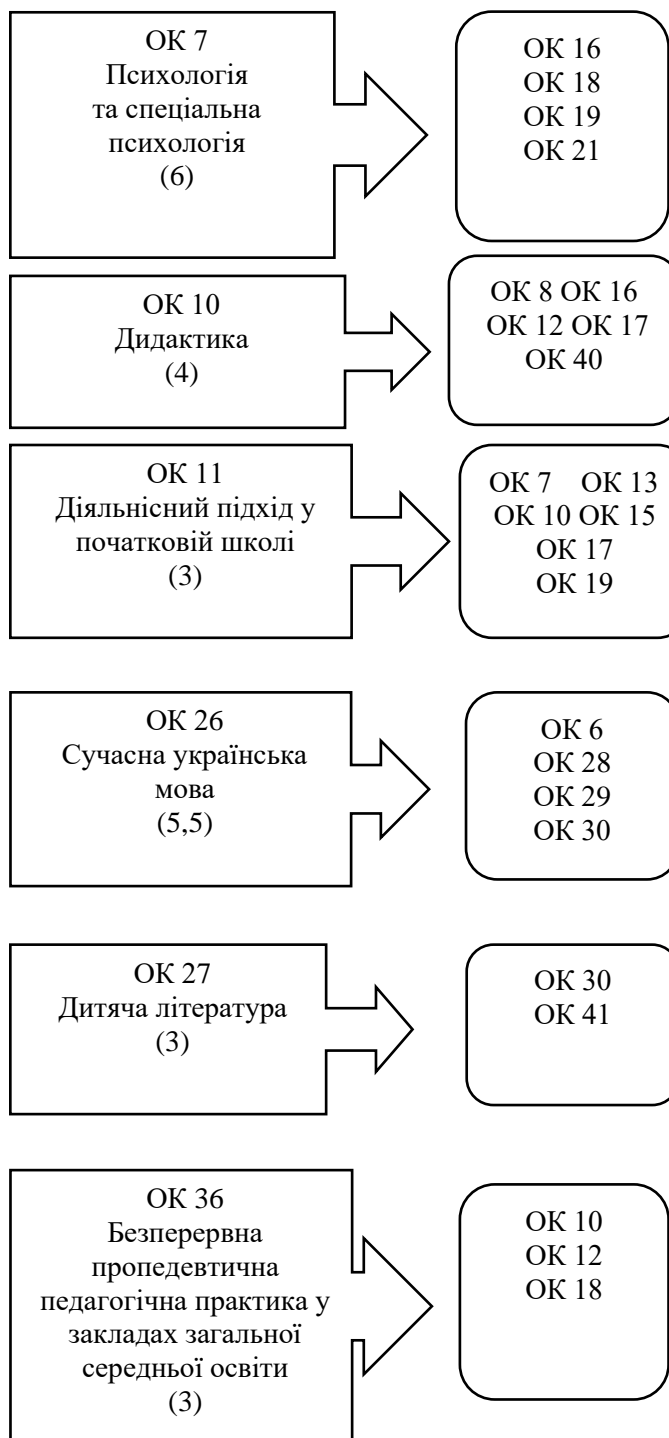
ОК 7
Психологія
та спеціальна
психологія
(6)

ОК 16
ОК 18
ОК 19
ОК 21

ОК 10
Дидактика
(4)

ОК 8 ОК 16
ОК 12 ОК 17
ОК 40

ОК 11
Діяльнісний підхід у початковій школі
(3)

ОК 7 ОК 13
ОК 10 ОК 15
ОК 17
ОК 19

ОК 26
Сучасна українська мова
(5,5)

ОК 6
ОК 28
ОК 29
ОК 30

ОК 27
Дитяча література
(3)

ОК 30
ОК 41

ОК 36
Безперервна пропедевтична педагогічна практика у закладах загальної середньої освіти
(3)

ОК 10
ОК 12
ОК 18